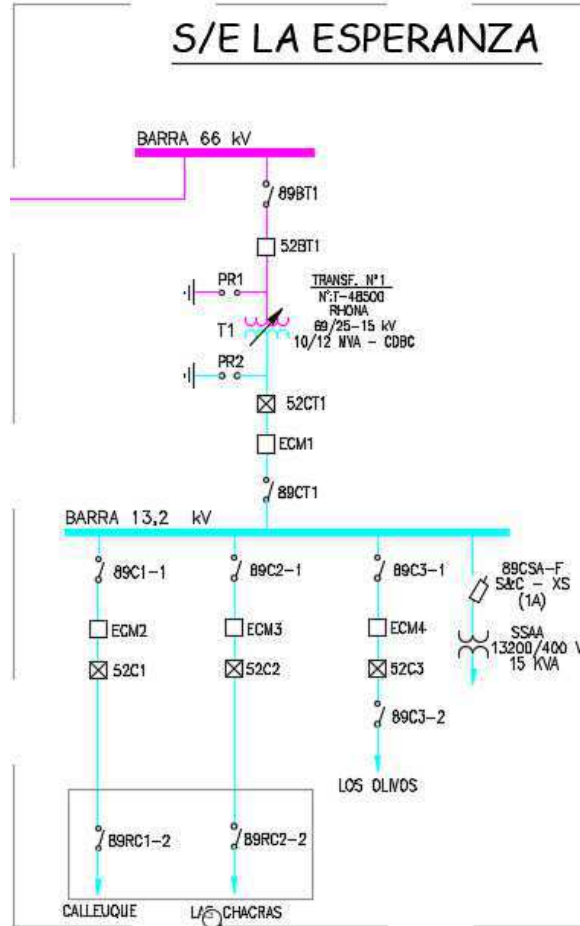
S/E LA ESPERANZA

BARRA 66 kV

89BT1

52BT1

PR1

TRANSF. N°1
N°:T-48500
RHONA
69/25-15 kV
10/12 MVA - CDBC

T1

PR2

52CT1

ECM1

89CT1

BARRA 13,2 kV

89C1-1

89C2-1

89C3-1

89CSA-F
S&C - XS
(1A)

ECM2

ECM3

ECM4

SSAA
13200/400 V
15 KVA

52C1

52C2

52C3

89C3-2

LOS OLIVOS

89RC1-2

89RC2-2

CALLEUQUE

LAS CHACRAS